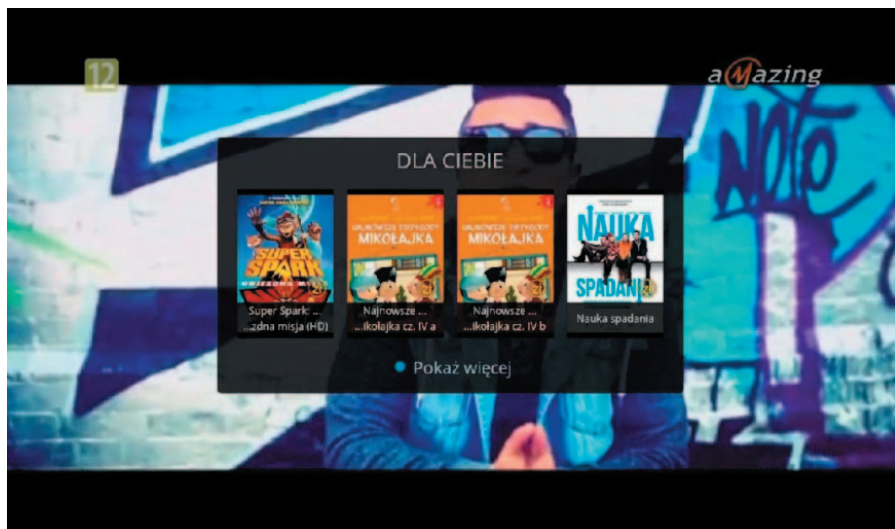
12

amazing

DLA CIEBIE

SUPER SPARK

Super Spark: ...
...zdna misja (HD)

MIKOŁAJKA

Najnowsze ...
...ikołajka cz. IV a

MIKOŁAJKA

Najnowsze ...
...ikołajka cz. IV b

NAUKA SPADANIA

Nauka spadania

Pokaż więcej